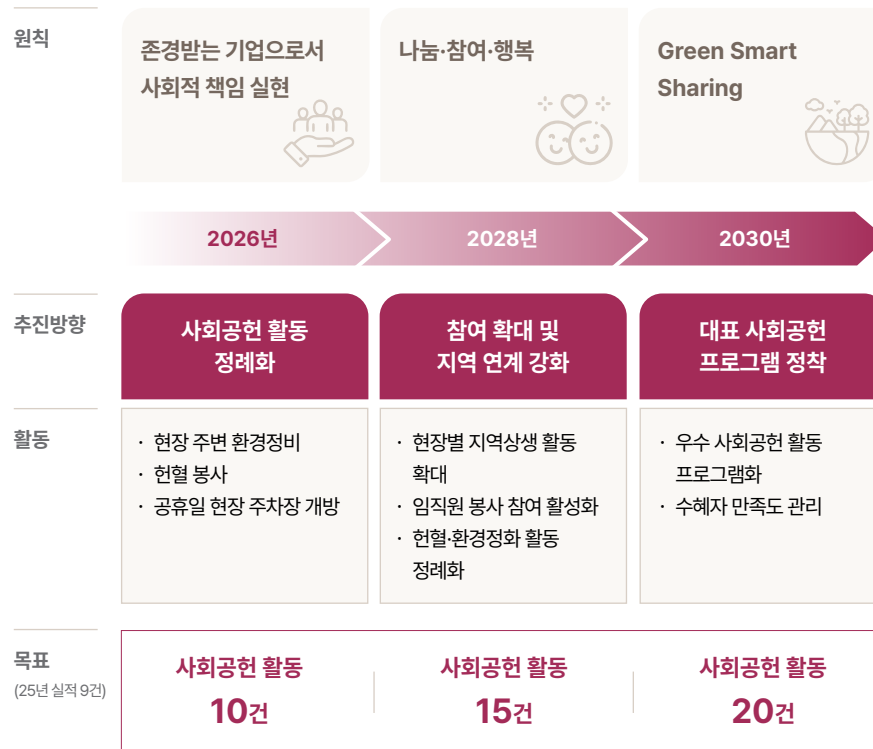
원칙

존경받는 기업으로서 사회적 책임 실현

나눔·참여·행복

Green Smart Sharing

2026년

2028년

2030년

추진방향

사회공헌 활동 정례화

참여 확대 및 지역 연계 강화

대표 사회공헌 프로그램 정착

활동

· 현장 주변 환경정비
· 헌혈 봉사
· 공휴일 현장 주차장 개방

· 현장별 지역상생 활동 확대
· 임직원 봉사 참여 활성화
· 헌혈·환경정화 활동 정례화

· 우수 사회공헌 활동 프로그램화
· 수혜자 만족도 관리

목표
(25년 실적 9건)

사회공헌 활동
10건

사회공헌 활동
15건

사회공헌 활동
20건